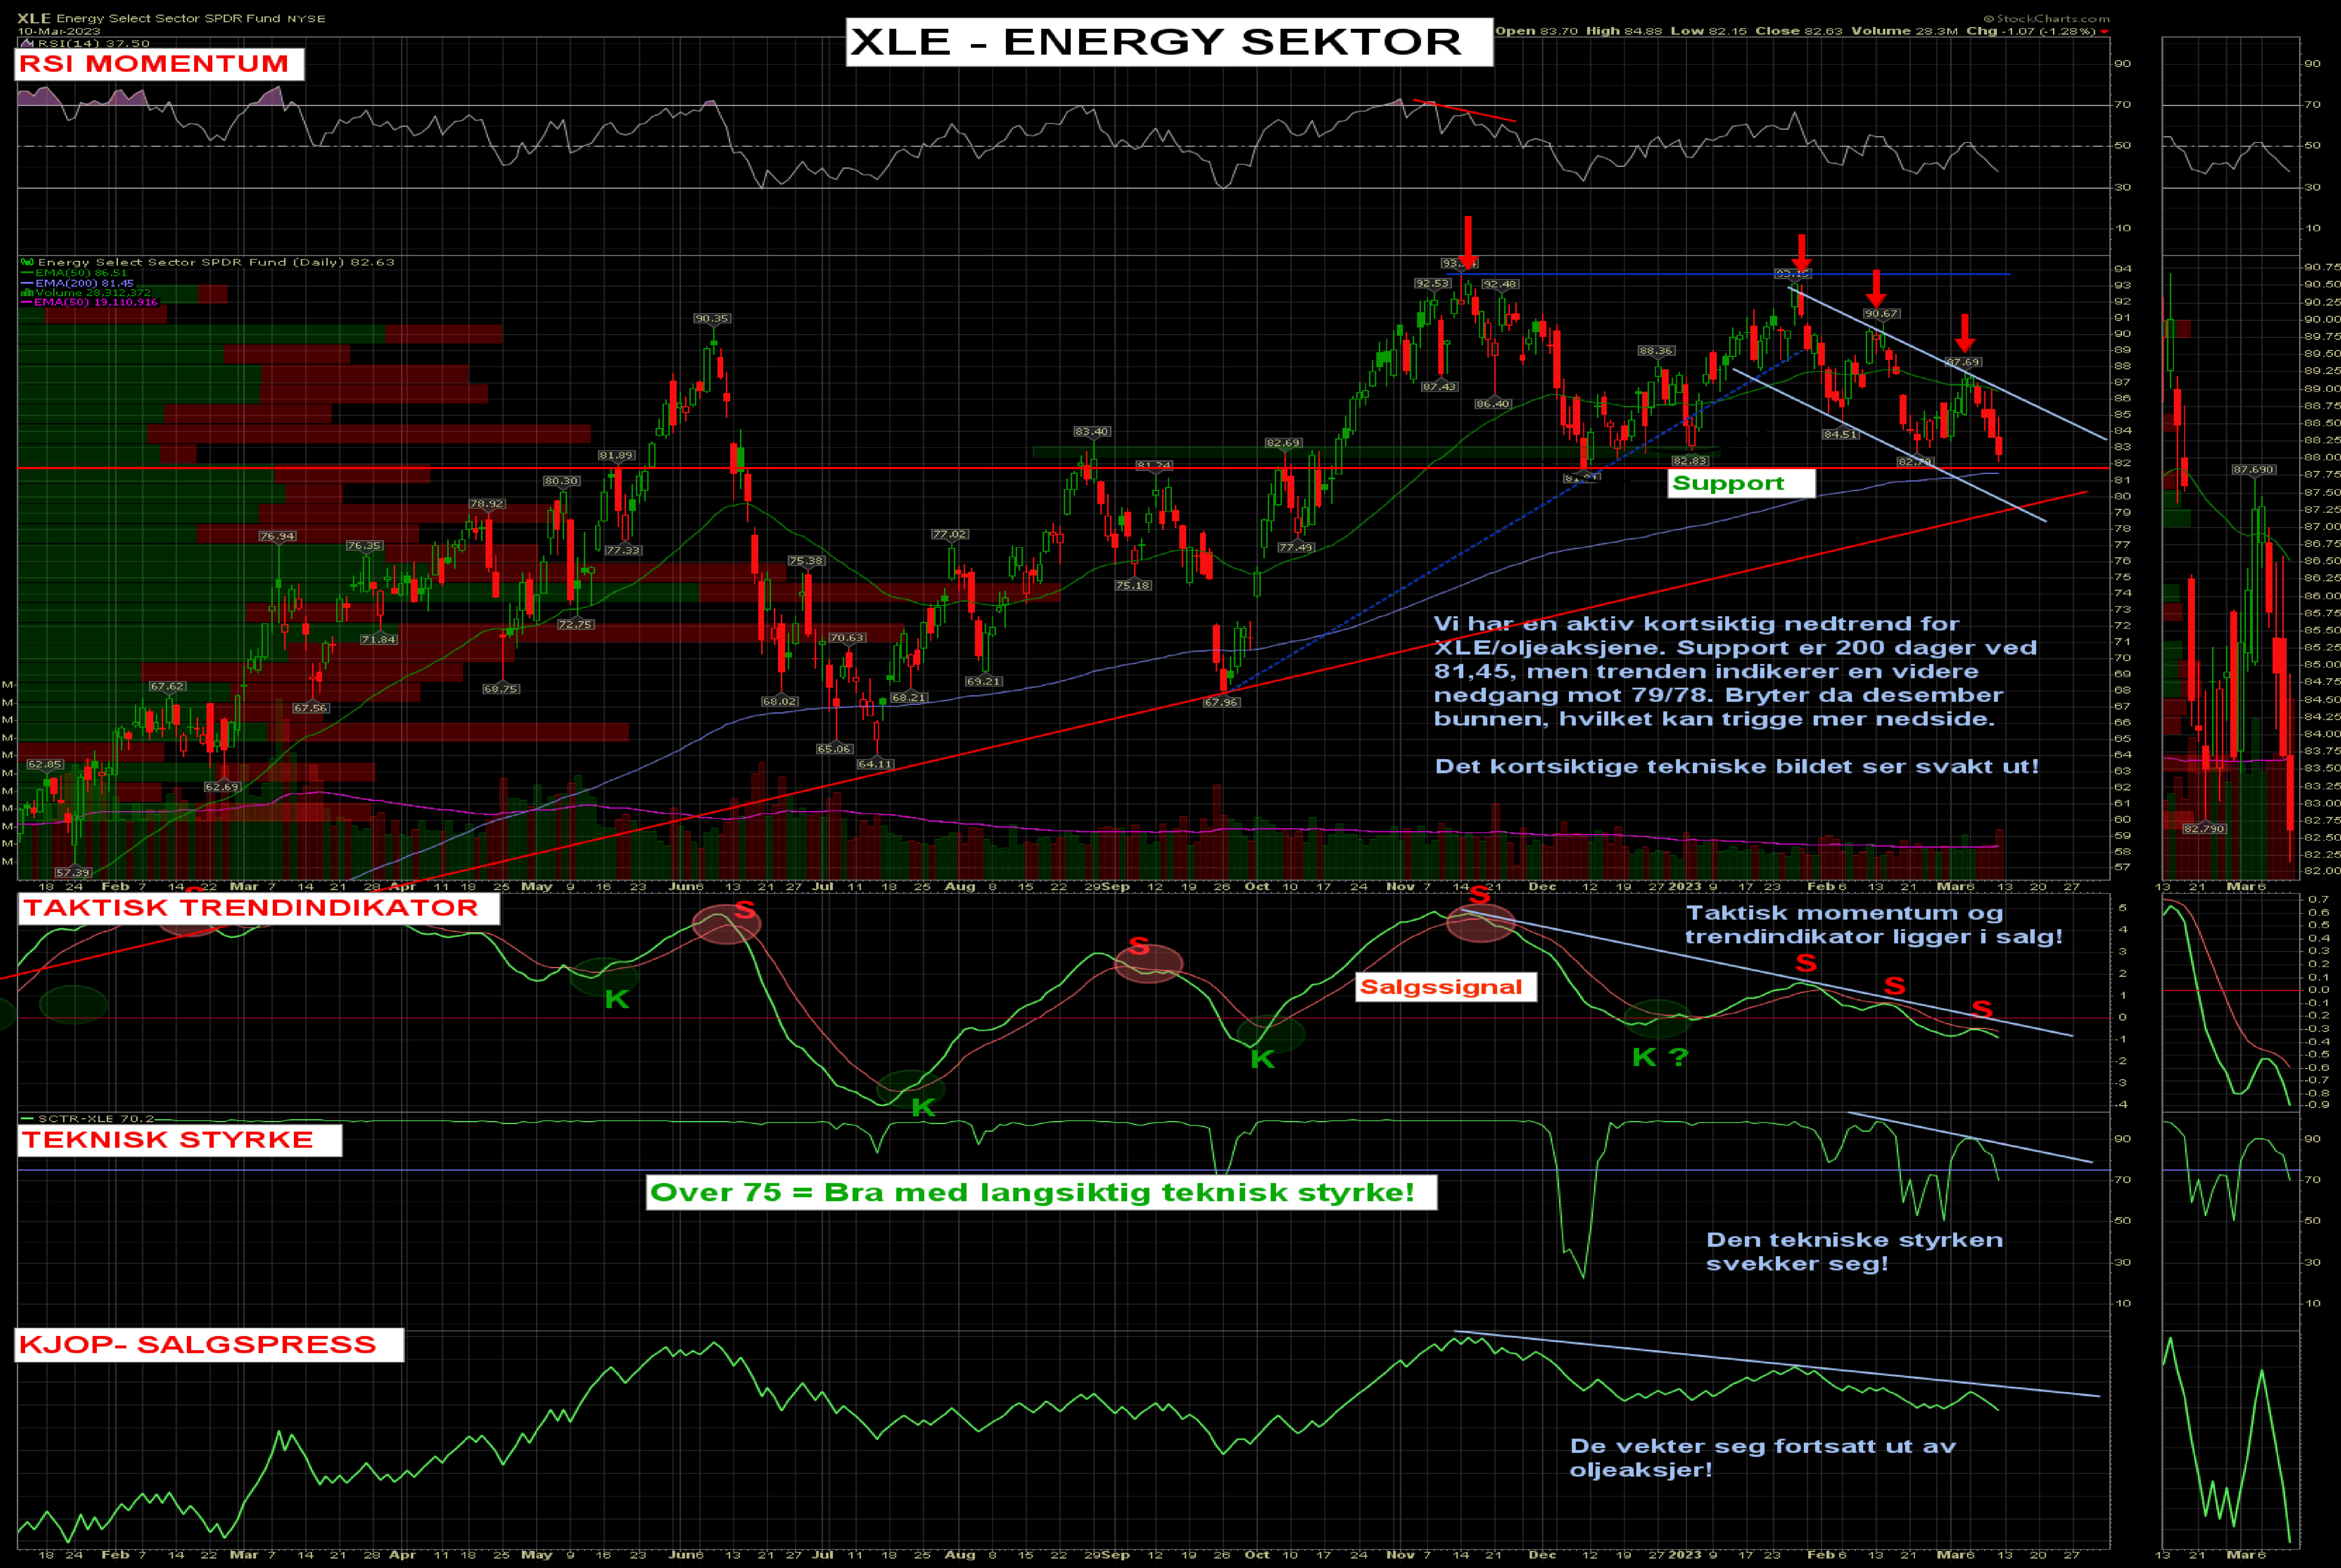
XLE Energy Select Sector SPDR Fund NYSE
10-Mar-2023
RSI(14) 37.50

XLE - ENERGY SEKTOR

Open 83.70 High 84.88 Low 82.15 Close 82.63 Volume 28.3M Chg -1.07 (-1.28%)

© StockCharts.com

RSI MOMENTUM

Energy Select Sector SPDR Fund (Daily) 82.63
EMA(50) 86.51
EMA(200) 81.45
Volume 28,312,372
EMA(50) 19,110,916

Support

Vi har en aktiv kortsiktig nedtrend for XLE/oljeaksjene. Support er 200 dager ved 81,45, men trenden indikerer en videre nedgang mot 79/78. Bryter da desember bunnen, hvilket kan trigge mer nedside.

Det kortsiktige tekniske bildet ser svakt ut!

TAKTISK TRENDINDIKATOR

Taktisk momentum og trendindikator ligger i salg!

Salgssignal

S S S S S S

K K K K ?

SCTR-XLE 70.2

TEKNISK STYRKE

Over 75 = Bra med langsiktig teknisk styrke!

Den tekniske styrken svekker seg!

KJOP- SALGSPRESS

De vekter seg fortsatt ut av oljeaksjer!

18 24 Feb 7 14 22 Mar 7 14 21 28 Apr 11 18 25 May 9 16 23 June 13 21 27 Jul 11 18 25 Aug 8 15 22 29 Sep 12 19 26 Oct 10 17 24 Nov 7 14 21 Dec 12 19 27 2023 9 17 23 Feb 6 13 21 Mar 6 13 20 27

13 21 Mar 6